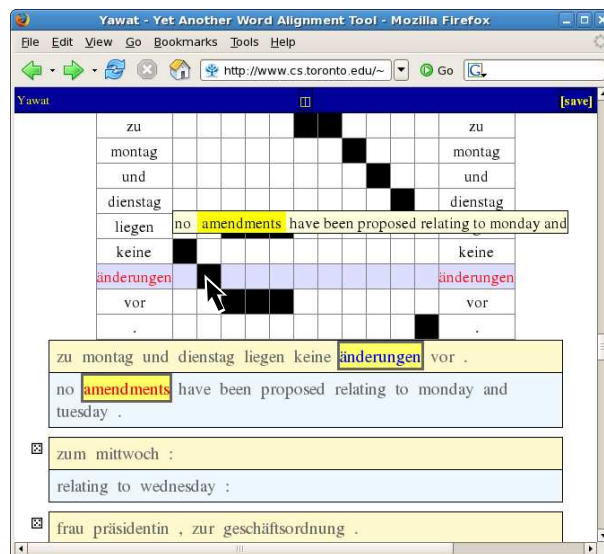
Yawat - Yet Another Word Alignment Tool - Mozilla Firefox

File Edit View Go Bookmarks Tools Help

http://www.cs.toronto.edu/~ Go

Yawat [save]

| zu | zu |
|---|---|
| montag | montag |
| und | und |
| dienstag | dienstag |
| liegen | liegen |
| keine | keine |
| änderungen | änderungen |
| vor | vor |
| . | . |

no amendments have been proposed relating to monday and

zu montag und dienstag liegen keine änderungen vor .

no amendments have been proposed relating to monday and tuesday .

zum mittwoch :

relating to wednesday :

frau präsidentin , zur geschäftsordnung .